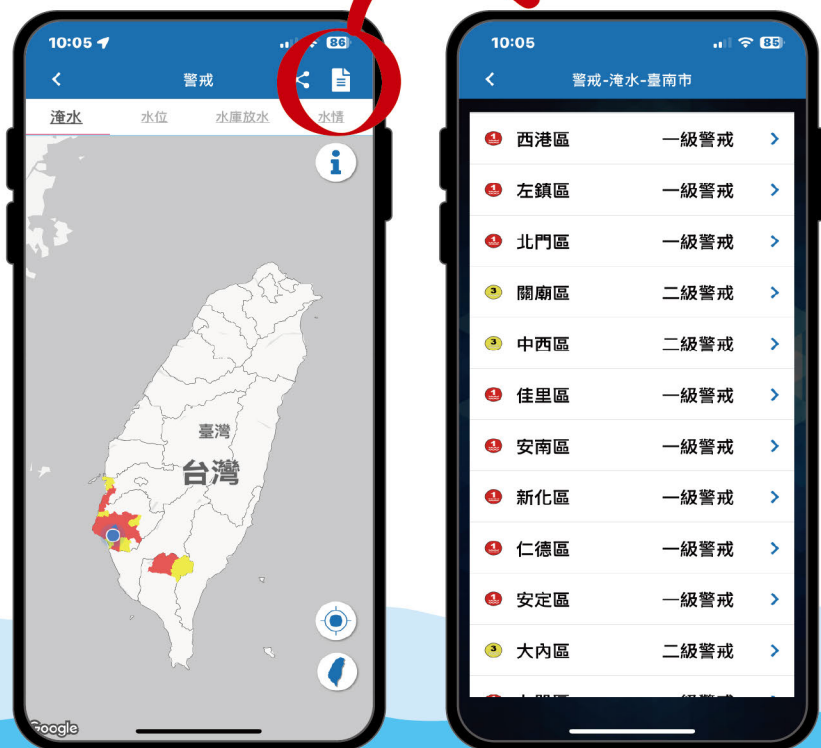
10:05
86
警戒
淹水
水位
水庫放水
水情
臺灣
台灣
Google

10:05
85
警戒-淹水-臺南市
1 西港區 一級警戒
1 左鎮區 一級警戒
1 北門區 一級警戒
3 關廟區 二級警戒
3 中西區 二級警戒
1 佳里區 一級警戒
1 安南區 一級警戒
1 新化區 一級警戒
1 仁德區 一級警戒
1 安定區 一級警戒
3 大內區 二級警戒
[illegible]